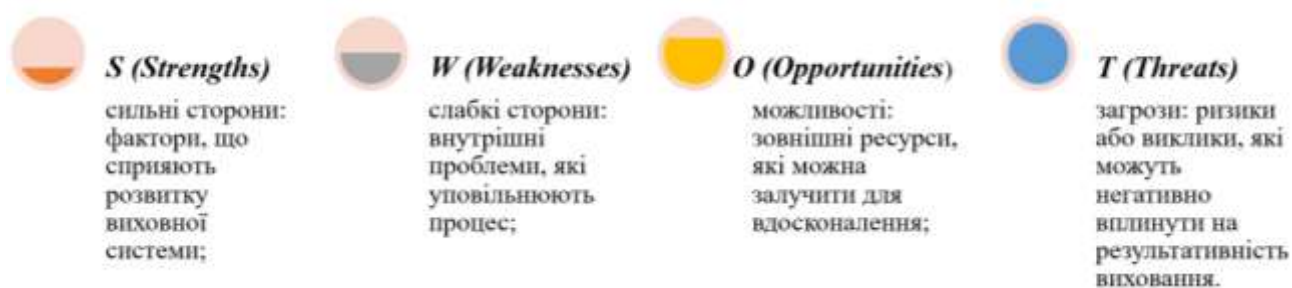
S (Strengths)

сильні сторони: фактори, що сприяють розвитку виховної системи;

W (Weaknesses)

слабкі сторони: внутрішні проблеми, які уповільнюють процес;

O (Opportunities)

можливості: зовнішні ресурси, які можна залучити для вдосконалення;

T (Threats)

загрози: ризики або виклики, які можуть негативно вплинути на результативність виховання.